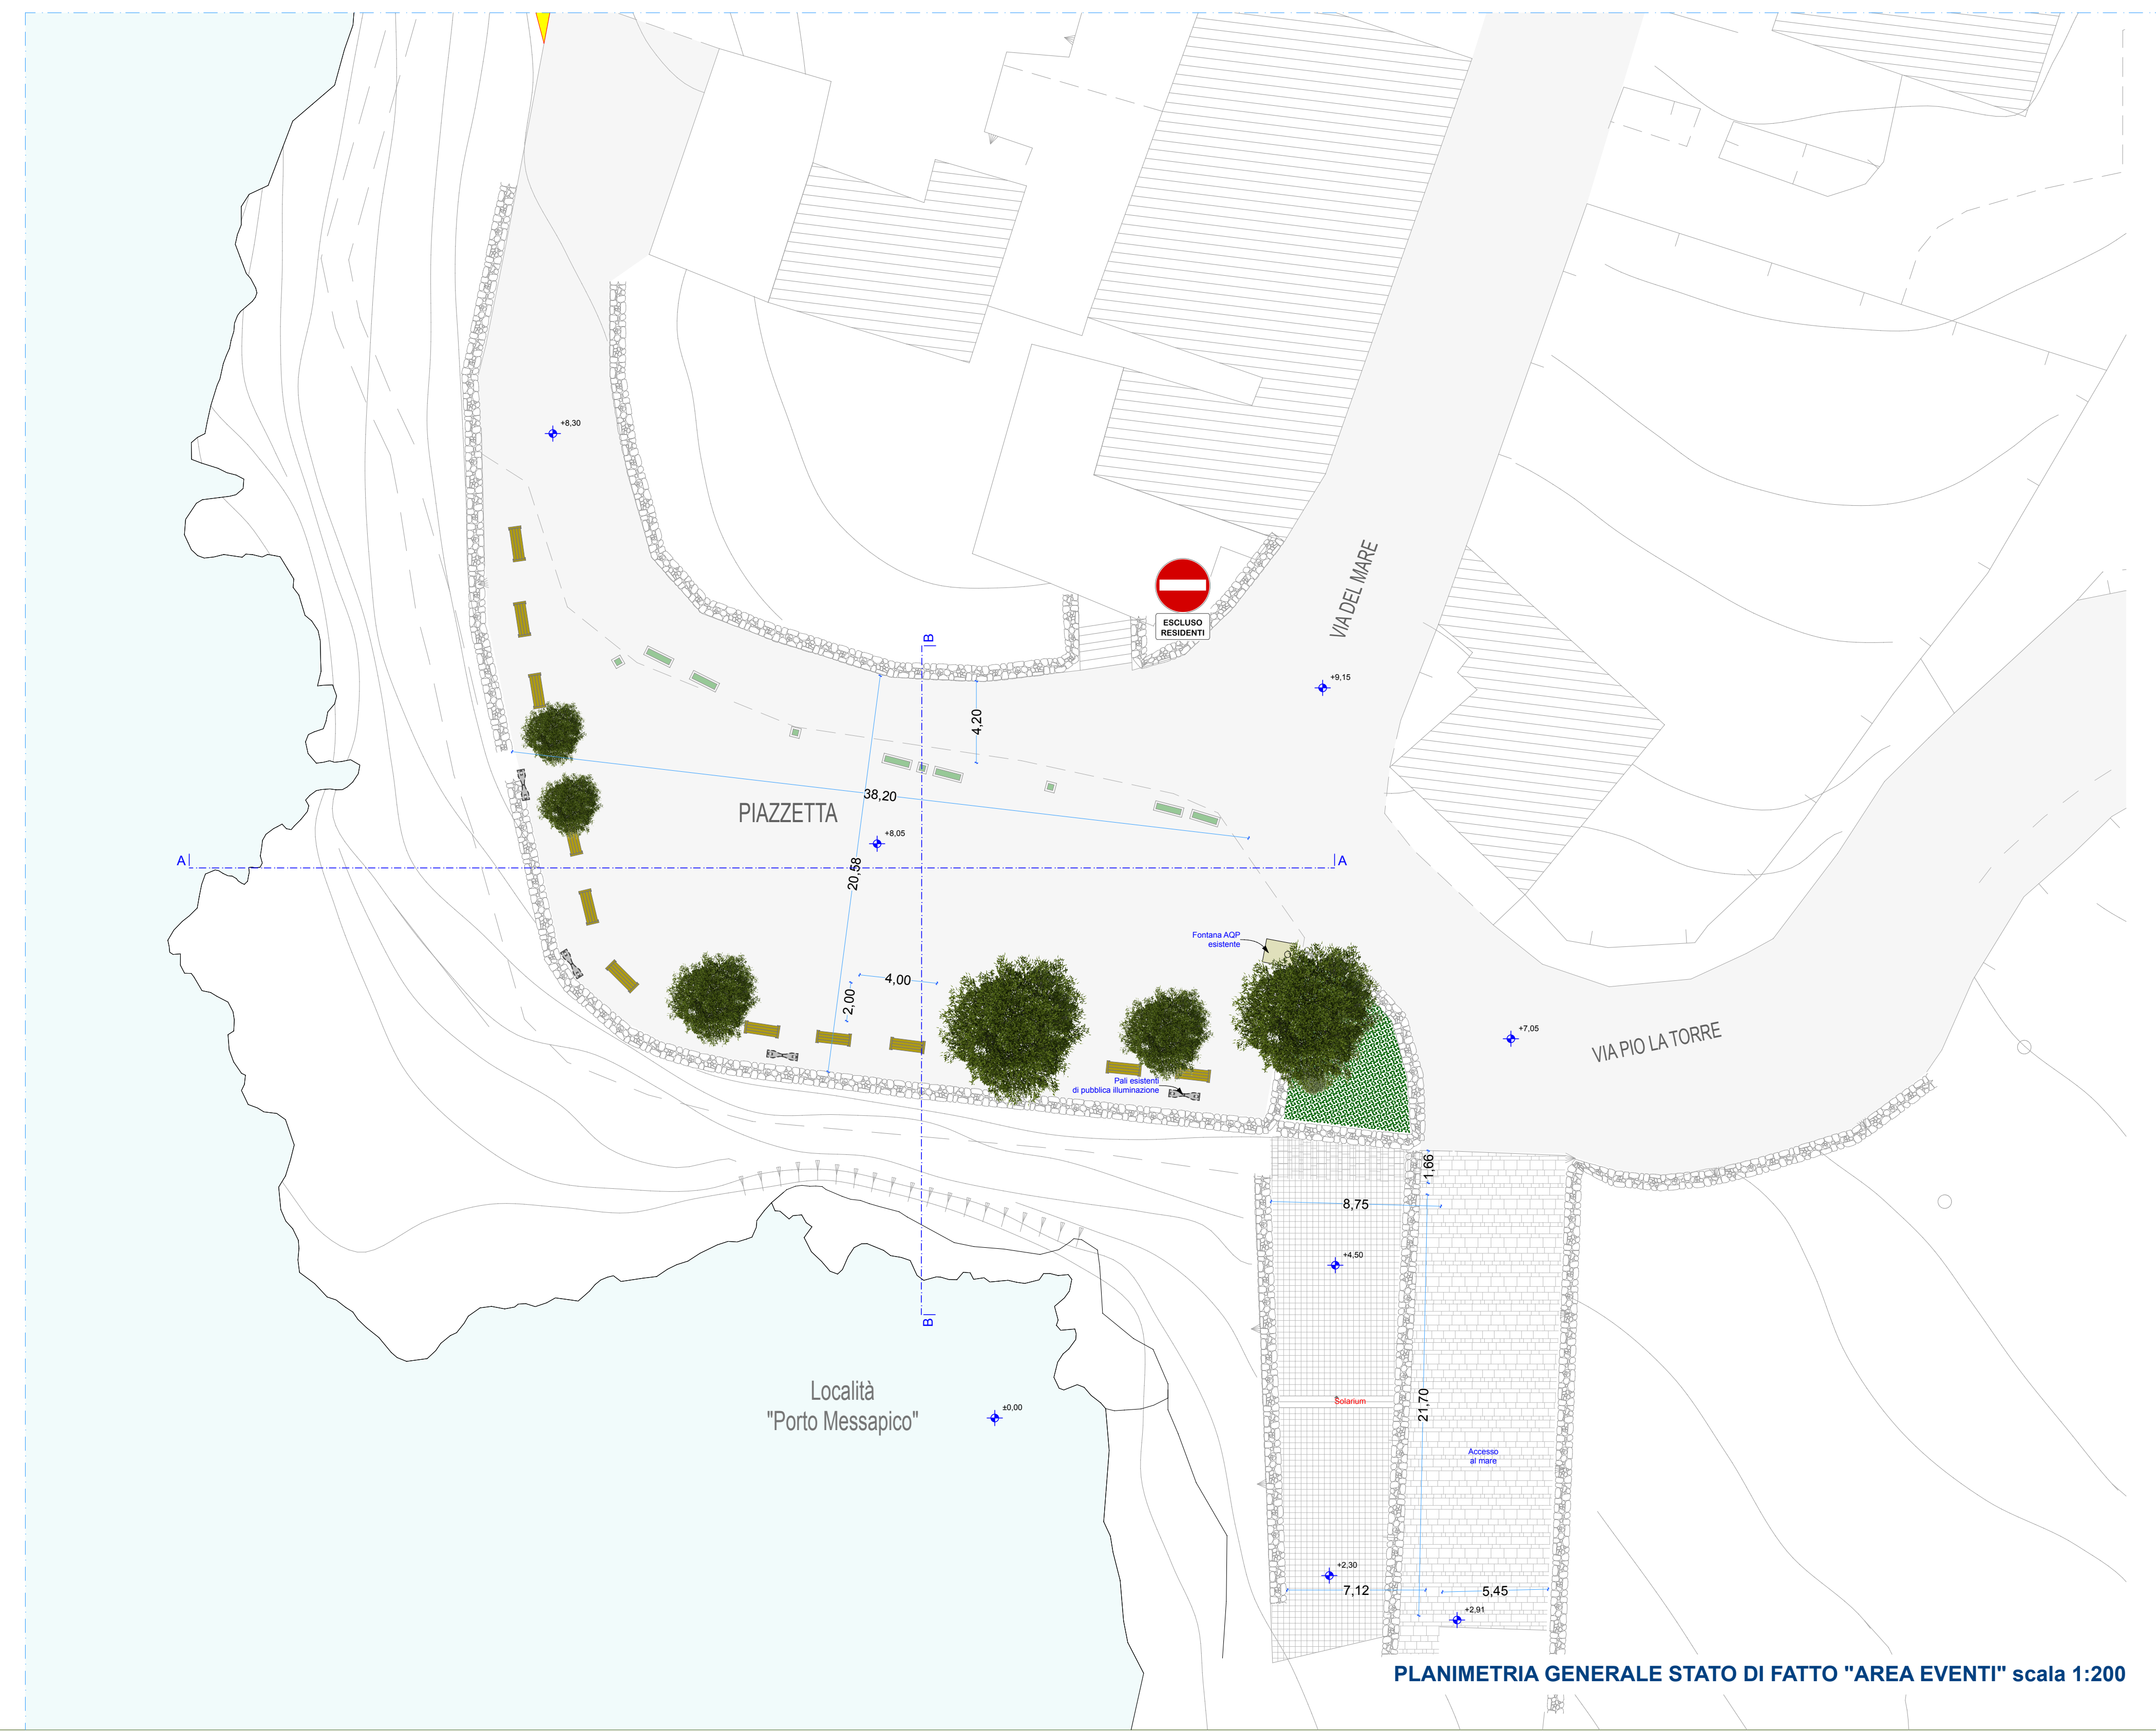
+8,30

ESCLUSO RESIDENTI

VIA DEL MARE

B

+9,15

4,20

38,20

PIAZZETTA

+8,05

A

A

20,58

Fontana AQP esistente

4,00

2,00

+7,05

VIA PIO LA TORRE

Pali esistenti di pubblica illuminazione

1,66

8,75

+4,50

B

Località "Porto Messapico"

±0,00

Solarium

21,70

Accesso al mare

+2,30

7,12

5,45

+2,91

PLANIMETRIA GENERALE STATO DI FATTO "AREA EVENTI" scala 1:200